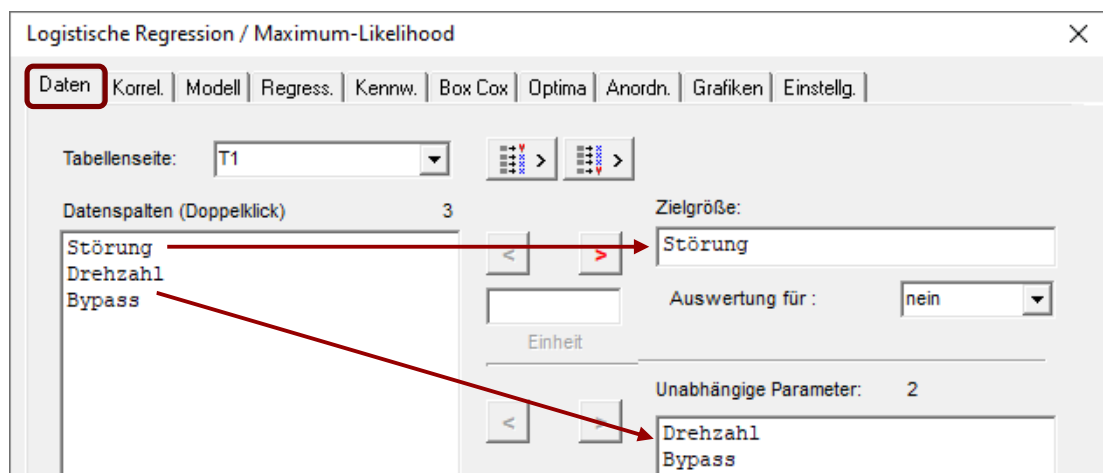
Logistische Regression / Maximum-Likelihood

Daten | Korrel. | Modell | Regress. | Kennw. | Box Cox | Optima | Anordn. | Grafiken | Einstellg.

Tabellenseite: T1

Datenspalten (Doppelklick) 3

Störung
Drehzahl
Bypass

<
>

Einheit

Zielgröße:
Störung

Auswertung für : nein

Unabhängige Parameter: 2

<
>

Drehzahl
Bypass